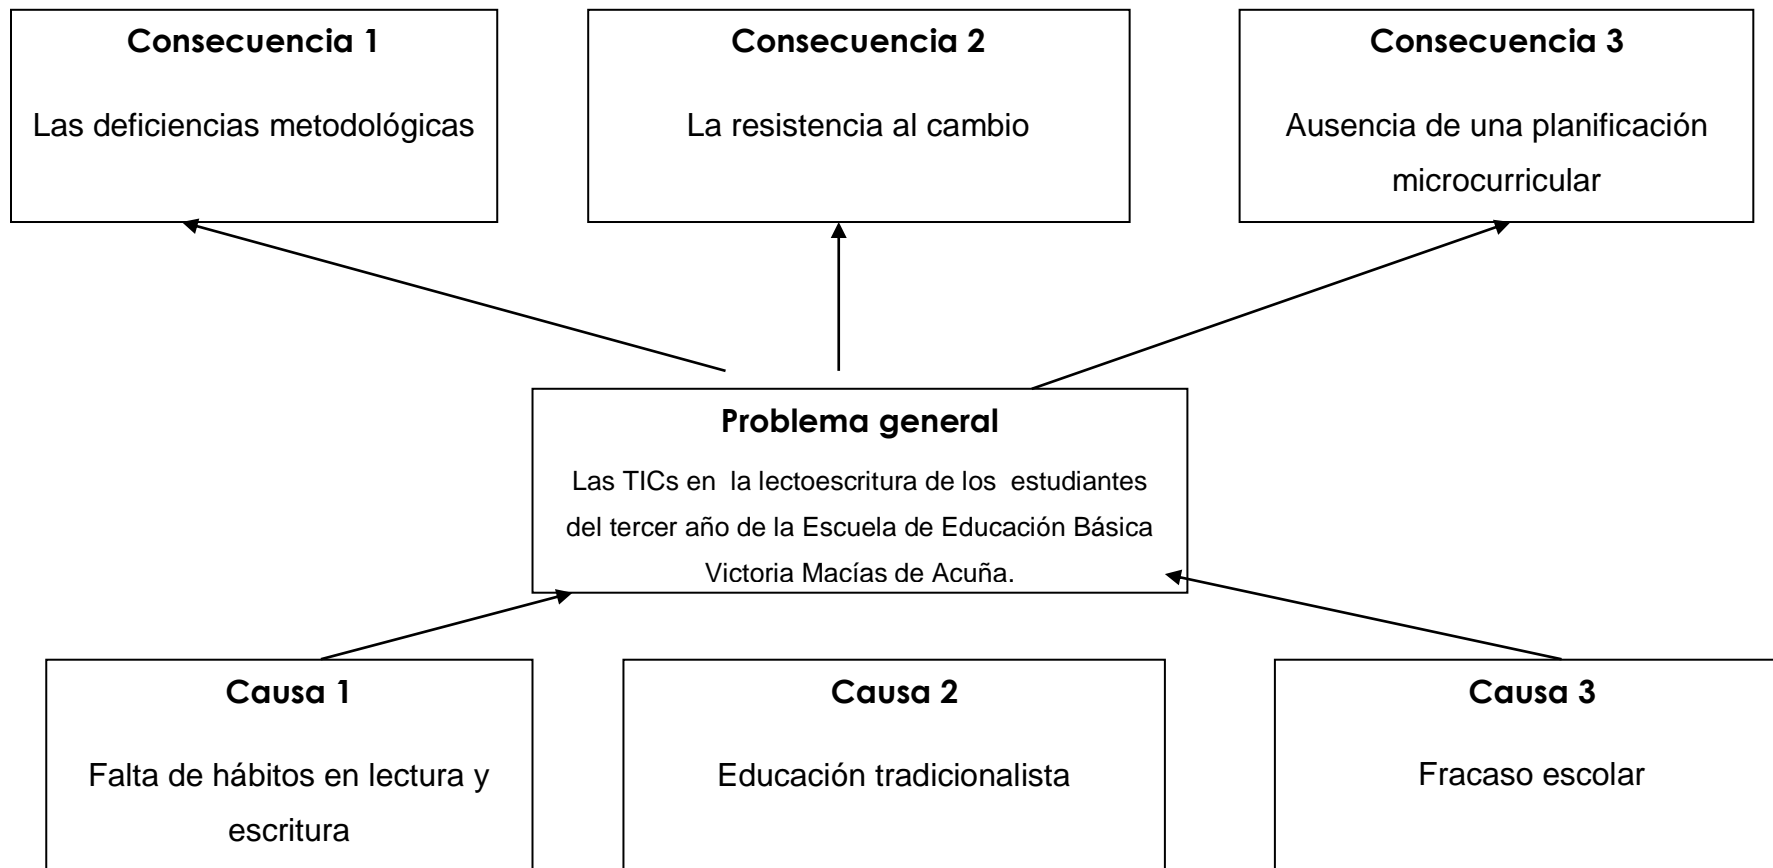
Consecuencia 1

Las deficiencias metodológicas

Consecuencia 2

La resistencia al cambio

Consecuencia 3

Ausencia de una planificación microcurricular

Problema general

Las TICs en la lectoescritura de los estudiantes del tercer año de la Escuela de Educación Básica Victoria Macías de Acuña.

Causa 1

Falta de hábitos en lectura y escritura

Causa 2

Educación tradicionalista

Causa 3

Fracaso escolar